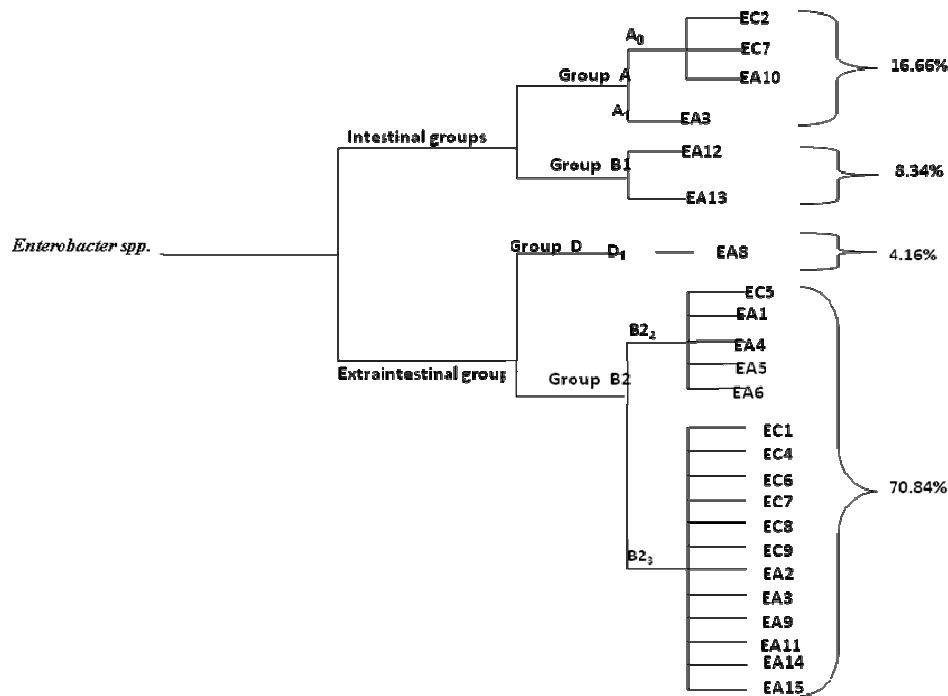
Enterobacter spp.

Intestinal groups

Group A

$A_0$

EC2

EC7

EA10

$A_1$

EA3

16.66%

Group B1

EA12

EA13

8.34%

Extraintestinal group

Group D

$D_1$

EA8

4.16%

Group B2

$B2_2$

EC5

EA1

EA4

EA5

EA6

$B2_3$

EC1

EC4

EC6

EC7

EC8

EC9

EA2

EA3

EA9

EA11

EA14

EA15

70.84%